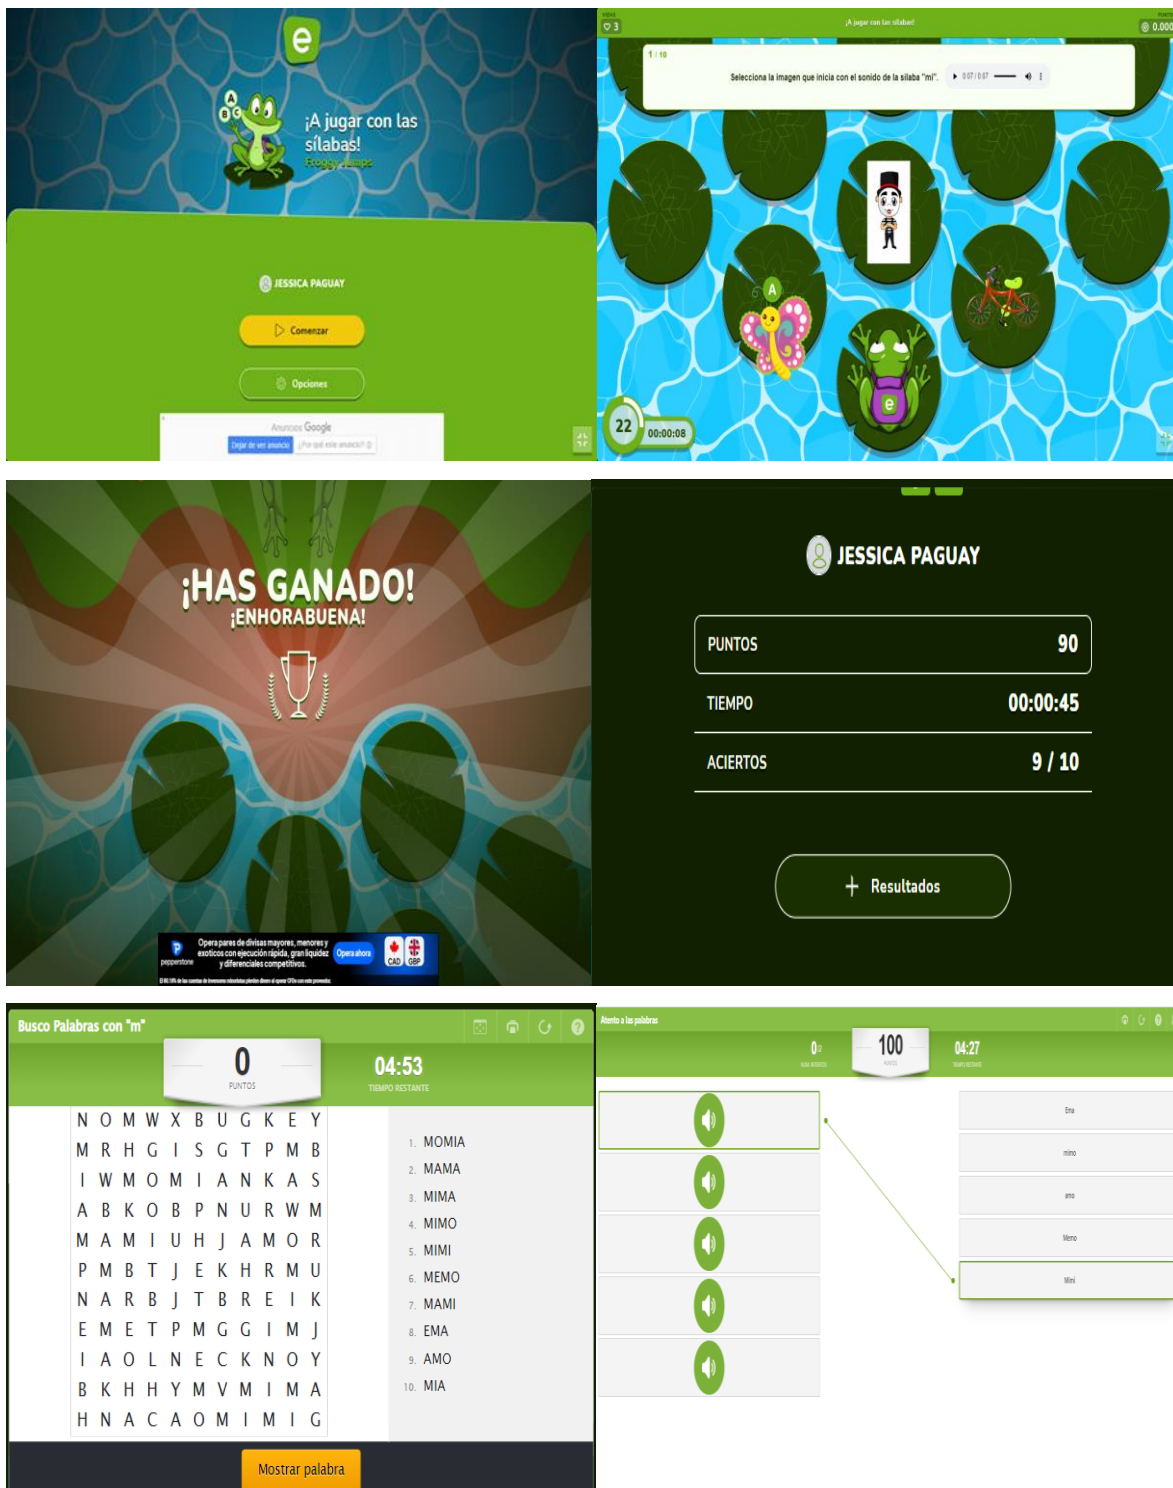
e

¡A jugar con las sílabas!
Froggy Jumps

JESSICA PAGUAY

Comenzar

Opciones

Anuncios Google
Dejar de ver anuncio ¿Por qué este anuncio?

VIDAS
3

¡A jugar con las sílabas!

0.000

1 / 10

Selecciona la imagen que inicia con el sonido de la sílaba "mi".

0:07 / 0:07

A

e

22 00:00:08

¡HAS GANADO!
¡ENHORABUENA!

pepperstone
Opera pares de divisas mayores, menores y exóticos con ejecución rápida, gran liquidez y diferenciales competitivos.
Opera ahora
CAD GBP

JESSICA PAGUAY

| PUNTOS | 90 |
|---|---|
| TIEMPO | 00:00:45 |
| ACIERTOS | 9 / 10 |

+ Resultados

Busco Palabras con "m"

0
PUNTOS

04:53
TIEMPO RESTANTE

| N | O | M | W | X | B | U | G | K | E | Y |
|---|---|---|---|---|---|---|---|---|---|---|
| M | R | H | G | I | S | G | T | P | M | B |
| I | W | M | O | M | I | A | N | K | A | S |
| A | B | K | O | B | P | N | U | R | W | M |
| M | A | M | I | U | H | J | A | M | O | R |
| P | M | B | T | J | E | K | H | R | M | U |
| N | A | R | B | J | T | B | R | E | I | K |
| E | M | E | T | P | M | G | G | I | M | J |
| I | A | O | L | N | E | C | K | N | O | Y |
| B | K | H | H | Y | M | V | M | I | M | A |
| H | N | A | C | A | O | M | I | M | I | G |

1. MOMIA
2. MAMA
3. MIMA
4. MIMO
5. MIMI
6. MEMO
7. MAMI
8. EMA
9. AMO
10. MIA

Mostrar palabra

Atento a las palabras

0

100

04:27

Ema
mimo
amo
Memo
Mimi